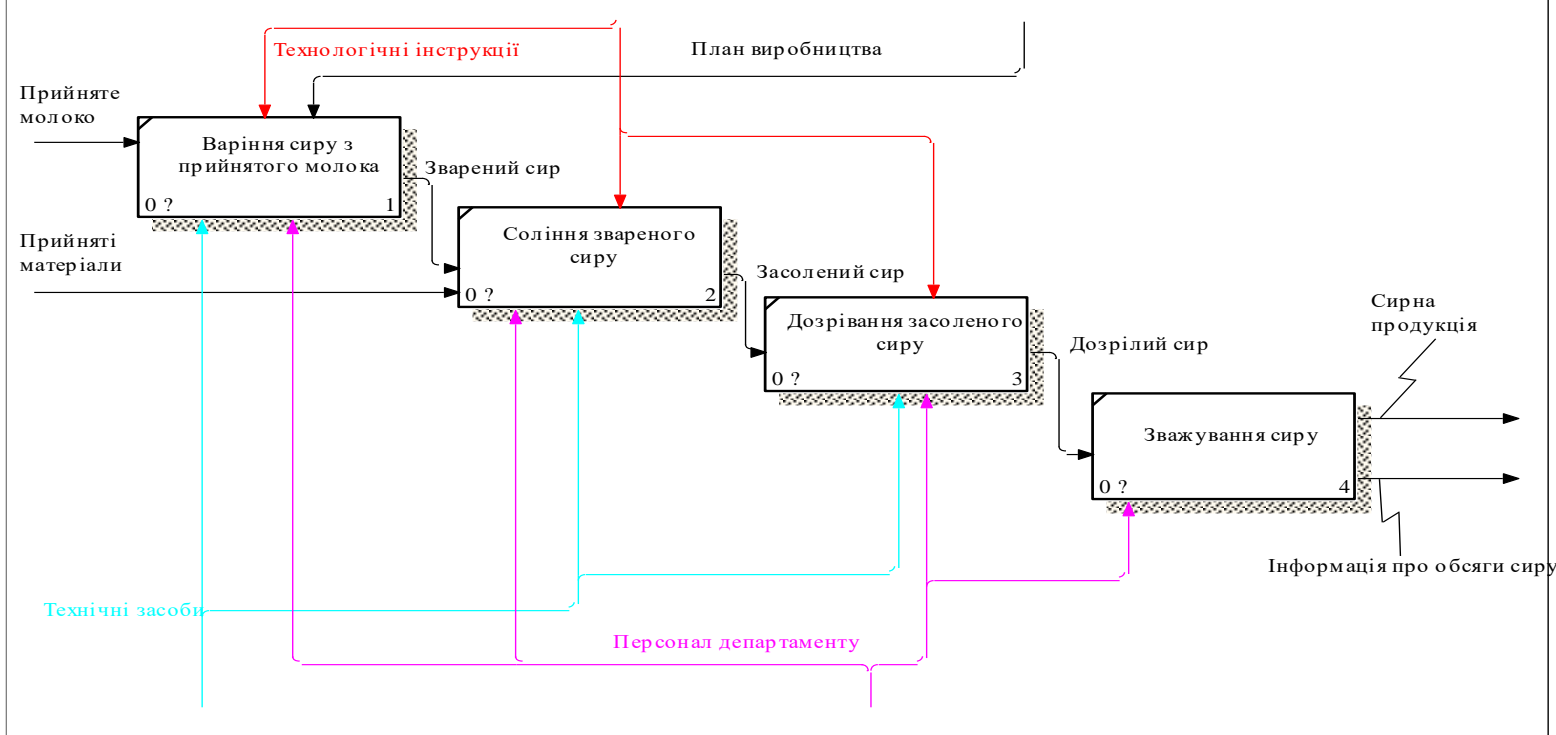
Технологічні інструкції

План виробництва

Прийняте молоко

Варіння сиру з прийнятого молока

0 ?

1

Зварений сир

Прийняті матеріали

Соління звареного сиру

0 ?

2

Засолений сир

Дозрівання засоленого сиру

0 ?

3

Дозрілий сир

Сирна продукція

Зважування сиру

0 ?

4

Інформація про обсяги сиру

Технічні засоби

Персонал департаменту